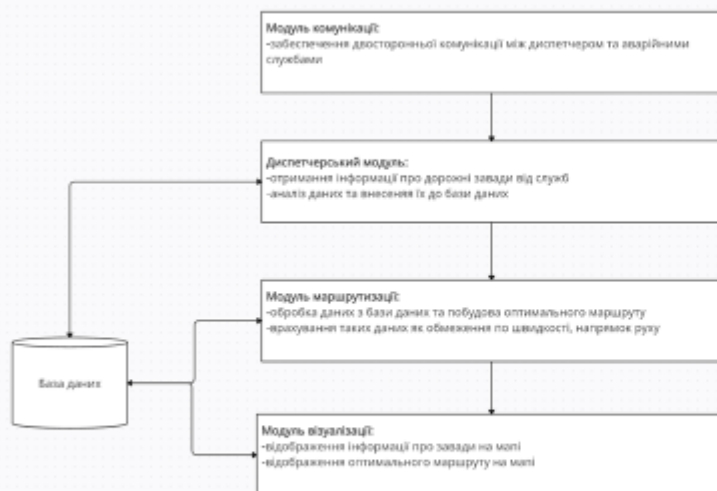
Модуль комунікації:
-забеспечення двосторонньої комунікації між диспетчером та аварійними службами

Диспетчерський модуль:
-отримання інформації про дорожні завади від служб
-аналіз даних та внесення їх до бази даних

Модуль маршрутизації:
-обробка даних з бази даних та побудова оптимального маршруту
-врахування таких даних як обмеження по швидкості, напрямок руху

База даних

Модуль візуалізації:
-відображення інформації про завади на мапі
-відображення оптимального маршруту на мапі